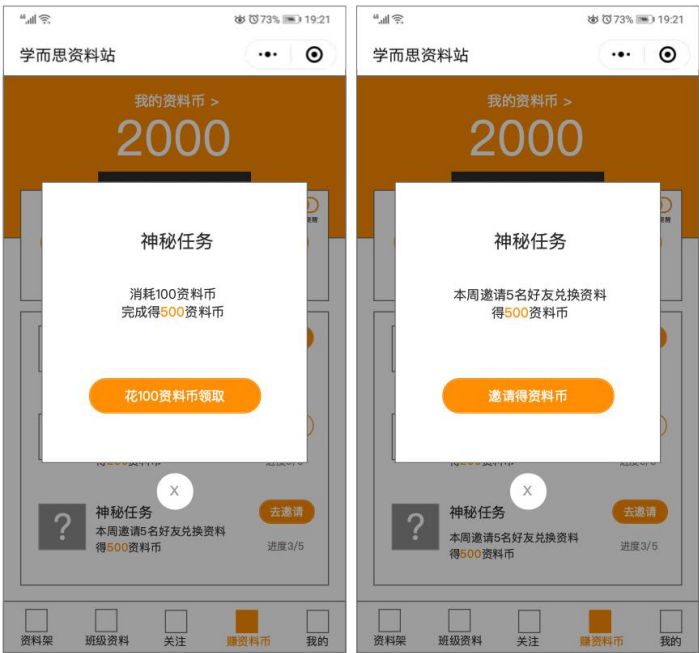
73% 19:21

学而思资料站

我的资料币 >

2000

神秘任务

消耗100资料币
完成得500资料币

花100资料币领取

X

神秘任务
本周邀请5名好友兑换资料得500资料币

去邀请

进度3/5

资料架 班级资料 关注 赚资料币 我的

73% 19:21

学而思资料站

我的资料币 >

2000

神秘任务

本周邀请5名好友兑换资料
得500资料币

邀请得资料币

X

神秘任务
本周邀请5名好友兑换资料得500资料币

去邀请

进度3/5

资料架 班级资料 关注 赚资料币 我的